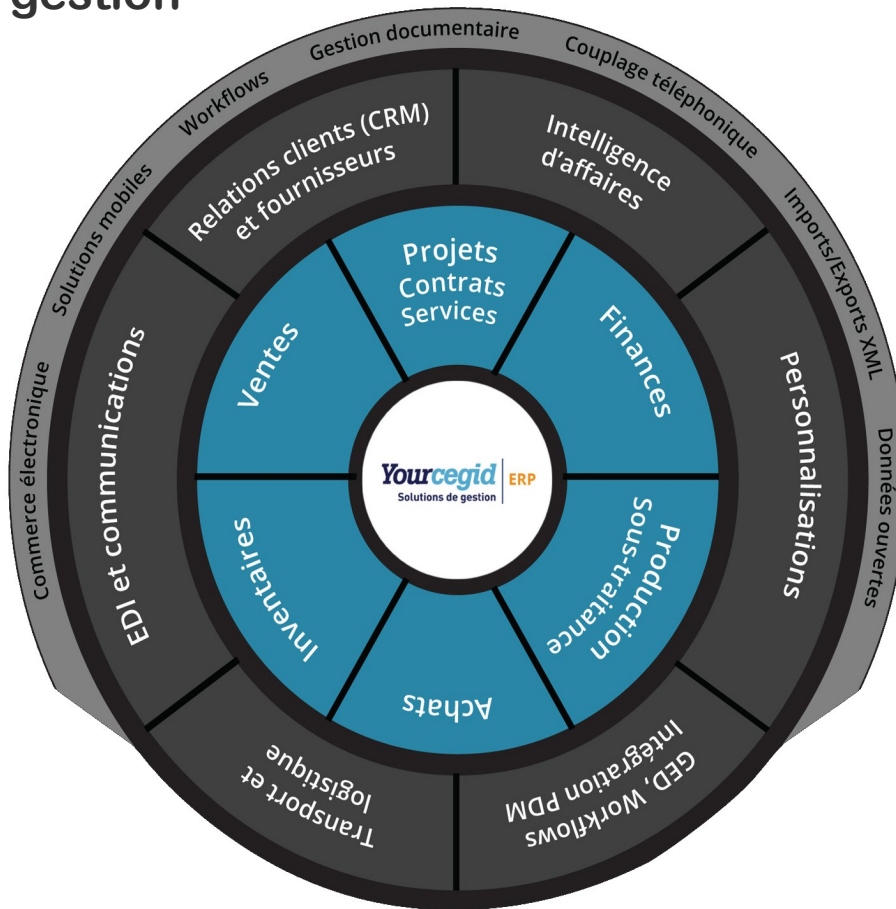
gestion

Gestion documentaire
Couplage téléphonique
Imports/Exports XML
Données ouvertes
Workflows
Solutions mobiles
Commerce électronique

Relations clients (CRM) et fournisseurs
Intelligence d'affaires
Personnalisations
GED, Workflows Intégration PDM
Transport et logistique
EDI et communications

Projets Contrats Services
Finances
Production Sous-traitance
Achats
Inventaires
Ventes

Yourcegid
Solutions de gestion
ERP